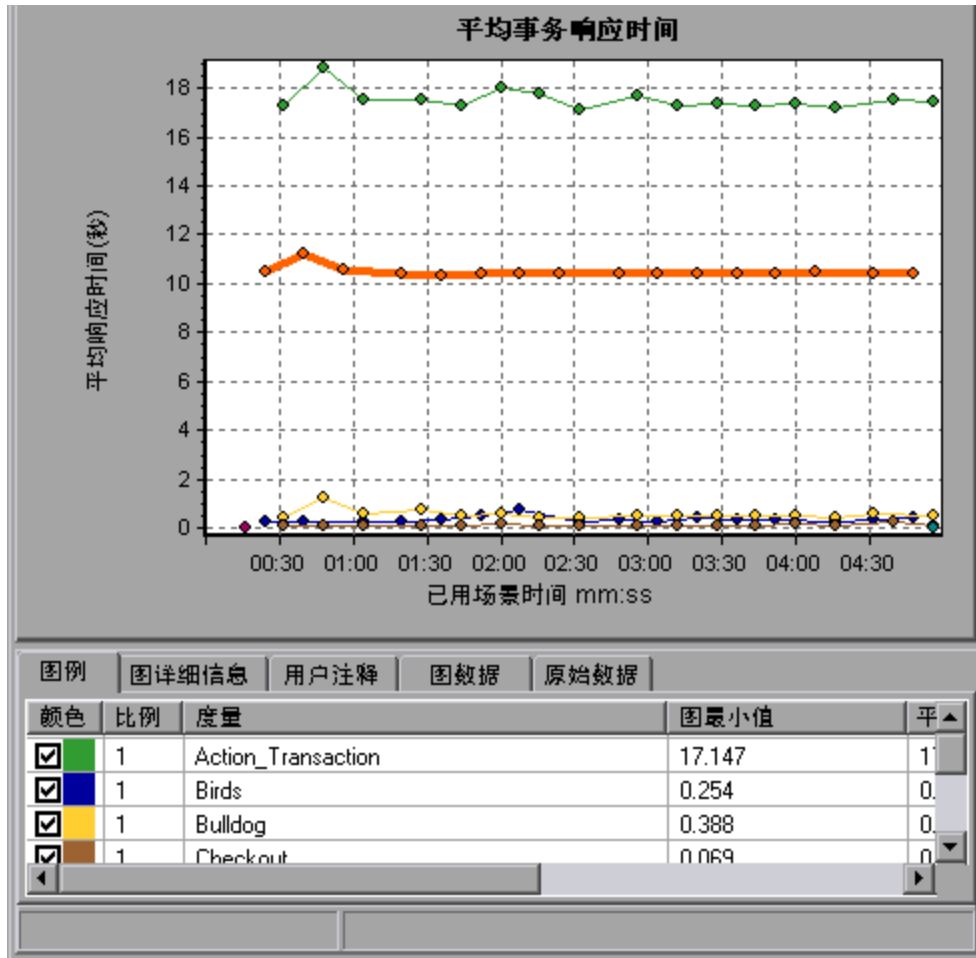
平均事务响应时间

平均响应时间(秒)

18
16
14
12
10
8
6
4
2
0

00:30 01:00 01:30 02:00 02:30 03:00 03:30 04:00 04:30

已用场景时间 mm:ss

图例 | 图详细信息 | 用户注释 | 图数据 | 原始数据

| 颜色 | 比例 | 度量 | 图最小值 | 平 |
|---|---|---|---|---|
| | 1 | Action_Transaction | 17.147 | 1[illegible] |
| | 1 | Birds | 0.254 | 0.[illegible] |
| | 1 | Bulldog | 0.388 | 0.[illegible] |
| | 1 | Checkout | 0.069 | 0.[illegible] |